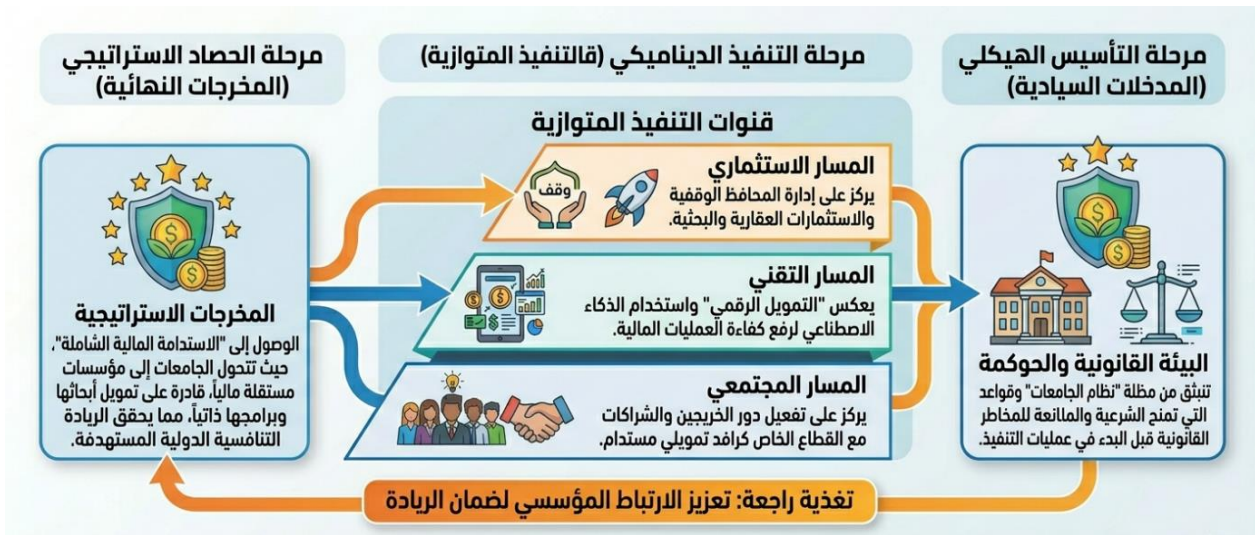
مرحلة التأسيس الهيكلي
(المدخلات السيادية)

مرحلة التنفيذ الديناميكي (قالتنفيذ المتوازية)

مرحلة الحصاد الاستراتيجي
(المخرجات النهائية)

قنوات التنفيذ المتوازية

البيئة القانونية والحوكمة
تنبثق من مظلة "نظام الجامعات" وقواعد التي تمنح الشرعية والمانعة للمخاطر القانونية قبل البدء في عمليات التنفيذ.

المسار الاستثماري
يركز على إدارة المحافظ الوقفية والاستثمارات العقارية والبحثية.

وقف

المسار التقني
يعكس "التمويل الرقمي" واستخدام الذكاء الاصطناعي لرفع كفاءة العمليات المالية.

المسار المجتمعي
يركز على تفعيل دور الخريجين والشراكات مع القطاع الخاص كرافد تمويلي مستدام.

المخرجات الاستراتيجية
الوصول إلى "الاستدامة المالية الشاملة"، حيث تتحول الجامعات إلى مؤسسات مستقلة مالياً، قادرة على تمويل أبحاثها وبرامجها ذاتياً، مما يحقق الريادة التنافسية الدولية المستهدفة.

تغذية راجعة: تعزيز الارتباط المؤسسي لضمان الريادة